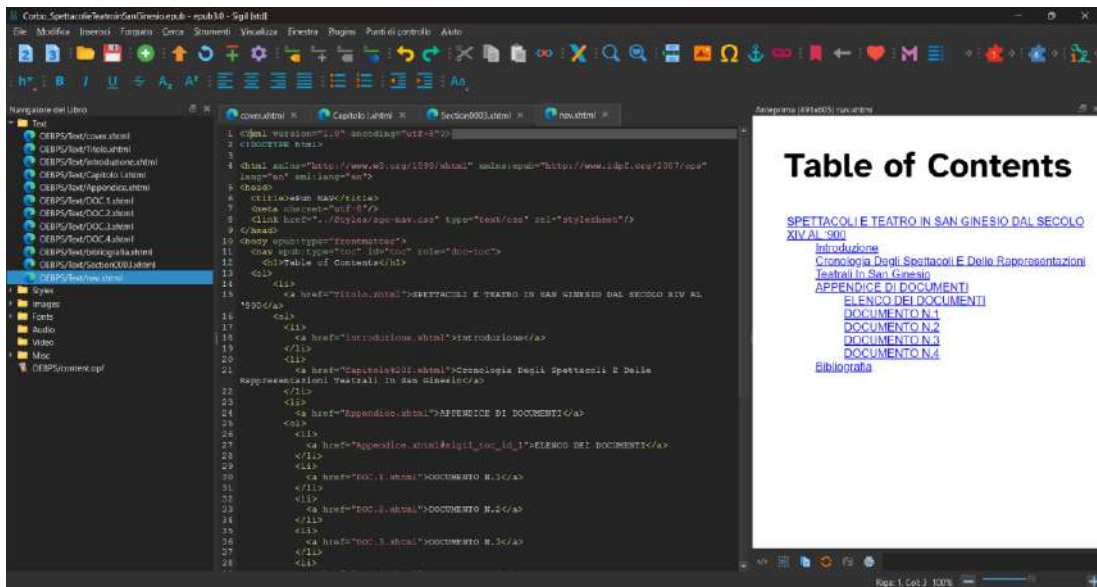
Corbo_SpettacolieTeatroinSanGinesio.epub - epub3.0 - Sigil [std]

File Modifica Inserisci Formato Cerca Strumenti Visualizza Finestra Plugins Punti di controllo Aiuto

Navigatore del Libro

Text
OEBPS/Text/cover.xhtml
OEBPS/Text/Titolo.xhtml
OEBPS/Text/Introduzione.xhtml
OEBPS/Text/Capitolo I.xhtml
OEBPS/Text/Appendice.xhtml
OEBPS/Text/DOC.1.xhtml
OEBPS/Text/DOC.2.xhtml
OEBPS/Text/DOC.3.xhtml
OEBPS/Text/DOC.4.xhtml
OEBPS/Text/bibliografia.xhtml
OEBPS/Text/Section0003.xhtml
OEBPS/Text/nav.xhtml
Styles
Images
Fonts
Audio
Video
Misc
OEBPS/content.opf

cover.xhtml × Capitolo I.xhtml × Section0003.xhtml × nav.xhtml ×

1 <?xml version="1.0" encoding="utf-8"?>
2 <!DOCTYPE html>
3
4 <html xmlns="http://www.w3.org/1999/xhtml" xmlns:epub="http://www.idpf.org/2007/ops" lang="en" xml:lang="en">
5 <head>
6 <title>ePub NAV</title>
7 <meta charset="utf-8"/>
8 <link href="../Styles/sgc-nav.css" type="text/css" rel="stylesheet"/>
9 </head>
10 <body epub:type="frontmatter">
11 <nav epub:type="toc" id="toc" role="doc-toc">
12 <h1>Table of Contents</h1>
13 <ol>
14 <li>
15 <a href="Titolo.xhtml">SPETTACOLI E TEATRO IN SAN GINESIO DAL SECOLO XIV AL '900</a>
16 <ol>
17 <li>
18 <a href="Introduzione.xhtml">Introduzione</a>
19 </li>
20 <li>
21 <a href="Capitolo%20I.xhtml">Cronologia Degli Spettacoli E Delle Rappresentazioni Teatrali In San Ginesio</a>
22 </li>
23 <li>
24 <a href="Appendice.xhtml">APPENDICE DI DOCUMENTI</a>
25 <ol>
26 <li>
27 <a href="Appendice.xhtml#sigil_toc_id_1">ELENCO DEI DOCUMENTI</a>
28 </li>
29 <li>
30 <a href="DOC.1.xhtml">DOCUMENTO N.1</a>
31 </li>
32 <li>
33 <a href="DOC.2.xhtml">DOCUMENTO N.2</a>
34 </li>
35 <li>
36 <a href="DOC.3.xhtml">DOCUMENTO N.3</a>
37 </li>
38 <li>

Anteprima (491x605) nav.xhtml

Table of Contents

SPETTACOLI E TEATRO IN SAN GINESIO DAL SECOLO XIV AL '900
Introduzione
Cronologia Degli Spettacoli E Delle Rappresentazioni Teatrali In San Ginesio
APPENDICE DI DOCUMENTI
ELENCO DEI DOCUMENTI
DOCUMENTO N.1
DOCUMENTO N.2
DOCUMENTO N.3
DOCUMENTO N.4
Bibliografia

Riga: 1, Col: 1 100%